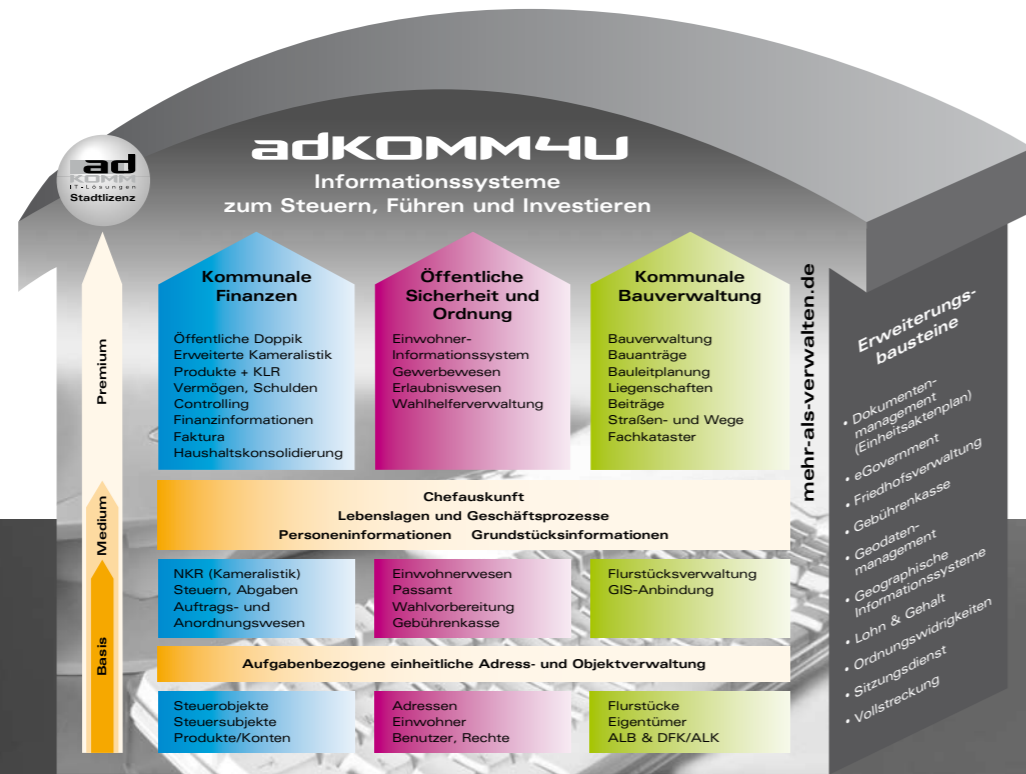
ad KOMM IT-Lösungen Stadtlizenz

adKOMM4U
Informationssysteme
zum Steuern, Führen und Investieren

Premium
Medium
Basis

Kommunale Finanzen

Öffentliche Doppik
Erweiterte Kameralistik
Produkte + KLR
Vermögen, Schulden
Controlling
Finanzinformationen
Faktura
Haushaltskonsolidierung

Öffentliche Sicherheit und Ordnung

Einwohner-Informationssystem
Gewerbewesen
Erlaubniswesen
Wahlhelferverwaltung

Kommunale Bauverwaltung

Bauverwaltung
Bauanträge
Bauleitplanung
Liegenschaften
Beiträge
Straßen- und Wege
Fachkataster

mehr-als-verwalten.de

Chefauskunft
Lebenslagen und Geschäftsprozesse
Personeninformationen Grundstücksinformationen

NKR (Kameralistik)
Steuern, Abgaben
Auftrags- und Anordnungswesen

Einwohnerwesen
Passamt
Wahlvorbereitung
Gebührenkasse

Flurstücksverwaltung
GIS-Anbindung

Aufgabenbezogene einheitliche Adress- und Objektverwaltung

Steuerobjekte
Steuersubjekte
Produkte/Konten

Adressen
Einwohner
Benutzer, Rechte

Flurstücke
Eigentümer
ALB & DFK/ALK

Erweiterungs-bausteine

• Dokumenten-management (Einheitsaktenplan)
• eGovernment
• Friedhofsverwaltung
• Gebührenkasse
• Geodaten-management
• Geographische Informationssysteme
• Lohn & Gehalt
• Ordnungswidrigkeiten
• Sitzungsdienst
• Vollstreckung